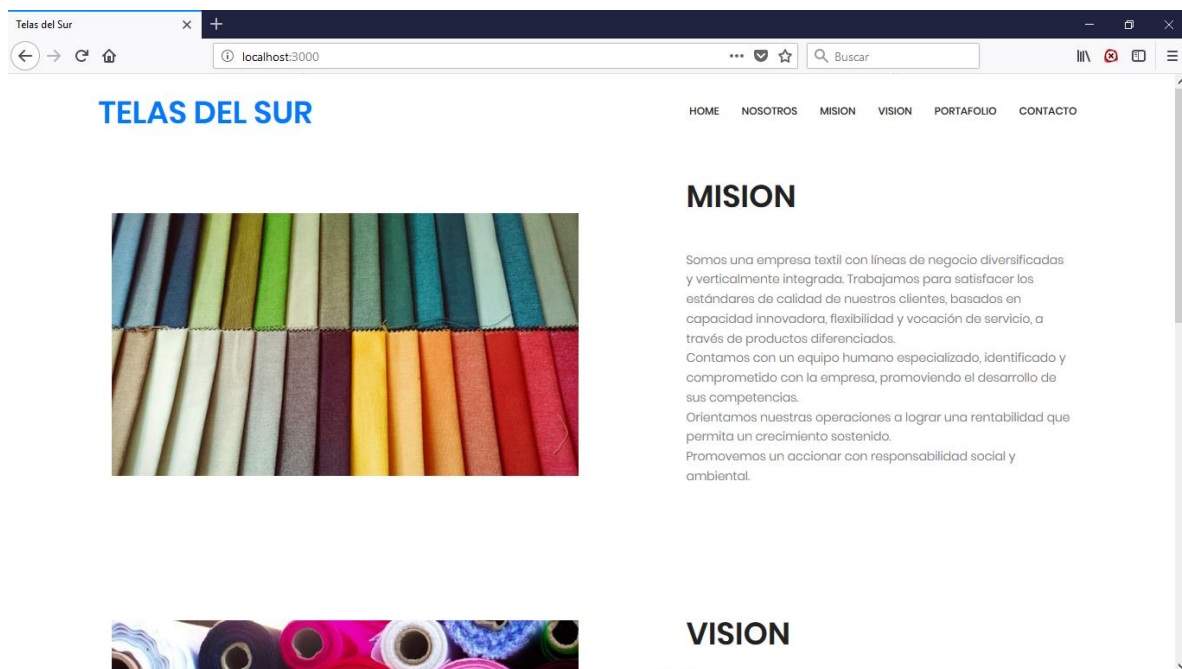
Telas del Sur

localhost:3000

Buscar

TELAS DEL SUR

HOME NOSOTROS MISION VISION PORTAFOLIO CONTACTO

MISION

Somos una empresa textil con líneas de negocio diversificadas y verticalmente integrada. Trabajamos para satisfacer los estándares de calidad de nuestros clientes, basados en capacidad innovadora, flexibilidad y vocación de servicio, a través de productos diferenciados.
Contamos con un equipo humano especializado, identificado y comprometido con la empresa, promoviendo el desarrollo de sus competencias.
Orientamos nuestras operaciones a lograr una rentabilidad que permita un crecimiento sostenido.
Promovemos un accionar con responsabilidad social y ambiental.

VISION